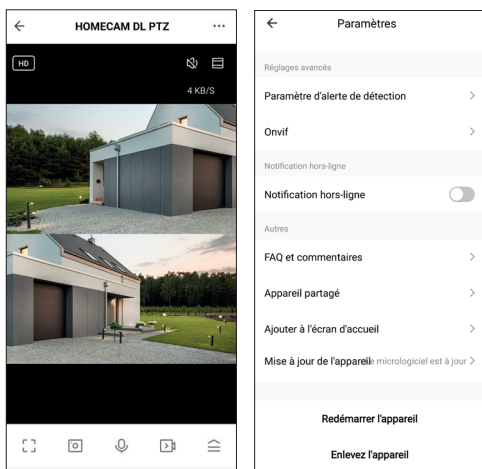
HOMECAM DL PTZ

HD

4 KB/S

Paramètres

Réglages avancés

Paramètre d'alerte de détection

Onvif

Notification hors-ligne

Notification hors-ligne

Autres

FAQ et commentaires

Appareil partagé

Ajouter à l'écran d'accueil

Mise à jour de l'appareil e micrologiciel est à jour

Redémarrer l'appareil

Enlevez l'appareil